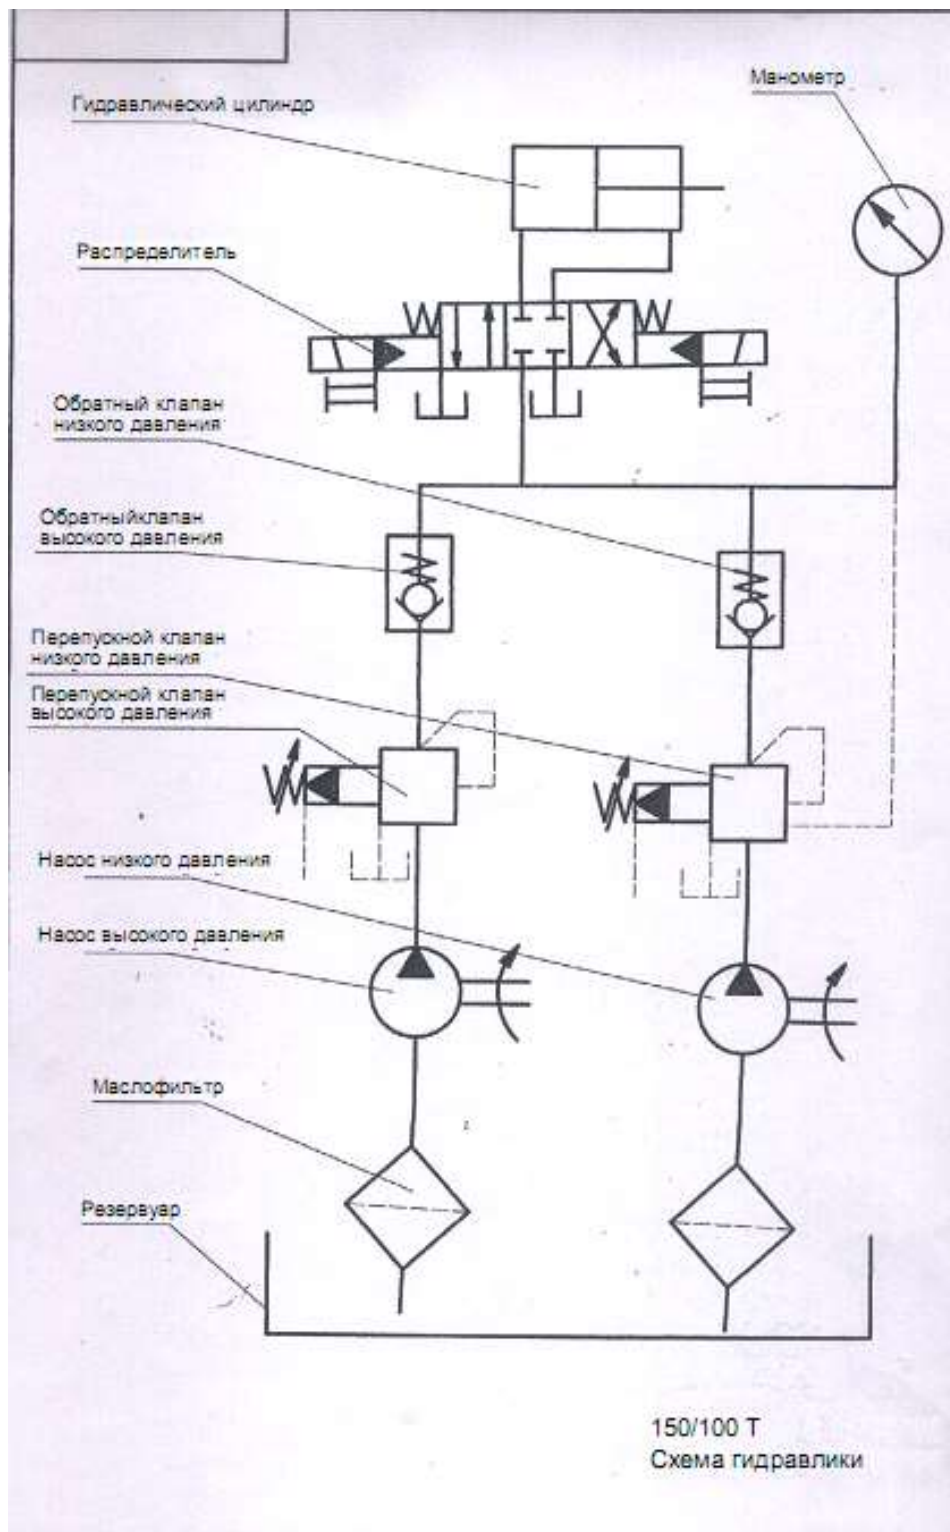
Гидравлический цилиндр

Манометр

Распределитель

Обратный клапан низкого давления

Обратныйклапан высокого давления

Перепускной клапан низкого давления

Перепускной клапан высокого давления

Насос низкого давления

Насос высокого давления

Маслофильтр

Резервуар

150/100 Т
Схема гидравлики